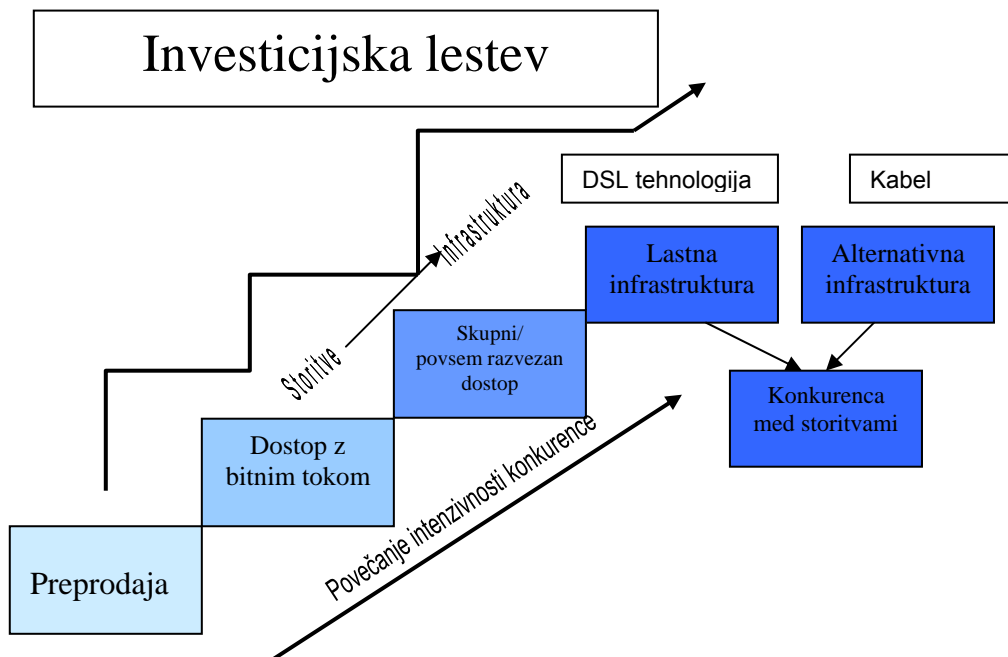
Investicijska lestev

DSL tehnologija

Kabel

Infrastruktura

Storitve

Lastna infrastruktura

Alternativna infrastruktura

Skupni/ povsem razvezan dostop

Konkurenca med storitvami

Dostop z bitnim tokom

Povečanje intenzivnosti konkurence

Preprodaja